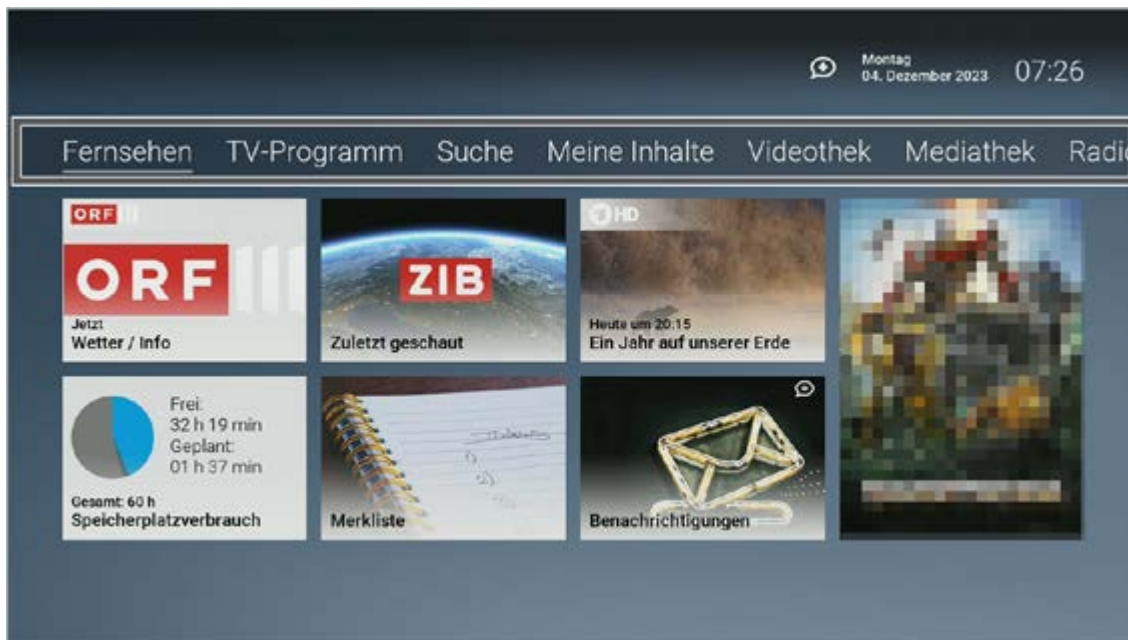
Montag
04. Dezember 2023 07:26

Fernsehen TV-Programm Suche Meine Inhalte Videothek Mediathek Radi

ORF III

ORF III

Jetzt
Wetter / Info

ZIB

Zuletzt geschaut

HD

Heute um 20:15
Ein Jahr auf unserer Erde

Frei:
32 h 19 min
Geplant:
01 h 37 min

Gesamt: 60 h
Speicherplatzverbrauch

Merkliste

Benachrichtigungen